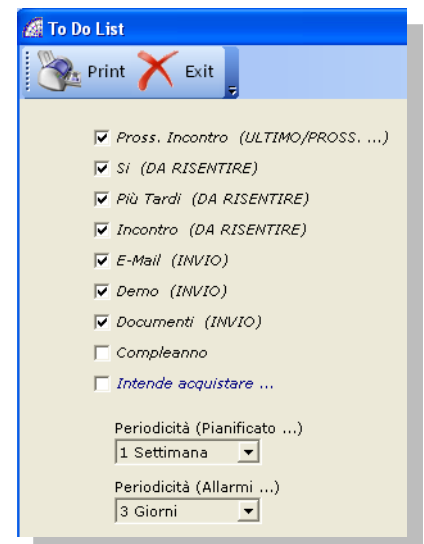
To Do List

Print Exit

☑ Pross. Incontro (ULTIMO/PROSS. ...)
☑ Si (DA RISENTIRE)
☑ Più Tardi (DA RISENTIRE)
☑ Incontro (DA RISENTIRE)
☑ E-Mail (INVIO)
☑ Demo (INVIO)
☑ Documenti (INVIO)
☐ Compleanno
☐ Intende acquistare ...

Periodicità (Pianificato ...)
1 Settimana

Periodicità (Allarmi ...)
3 Giorni